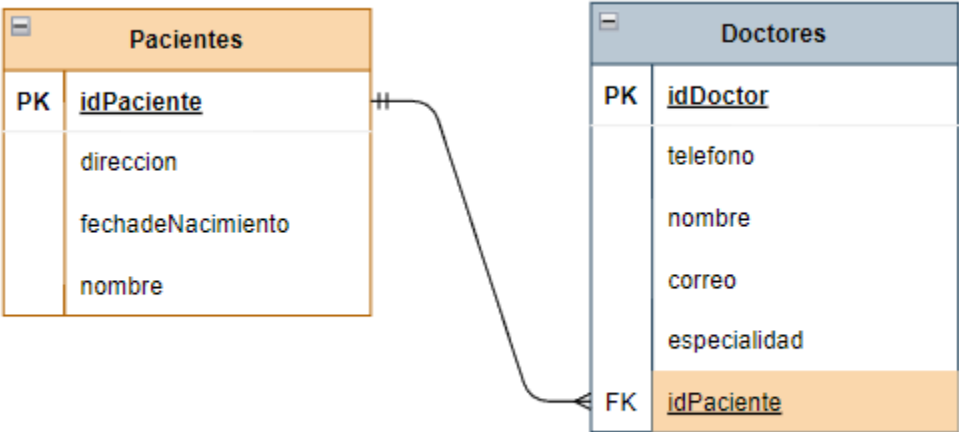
Pacientes

| | |
|---|---|
| PK | idPaciente |
| | direccion |
| | fechadeNacimiento |
| | nombre |

Doctores

| | |
|---|---|
| PK | idDoctor |
| | telefono |
| | nombre |
| | correo |
| | especialidad |
| FK | idPaciente |